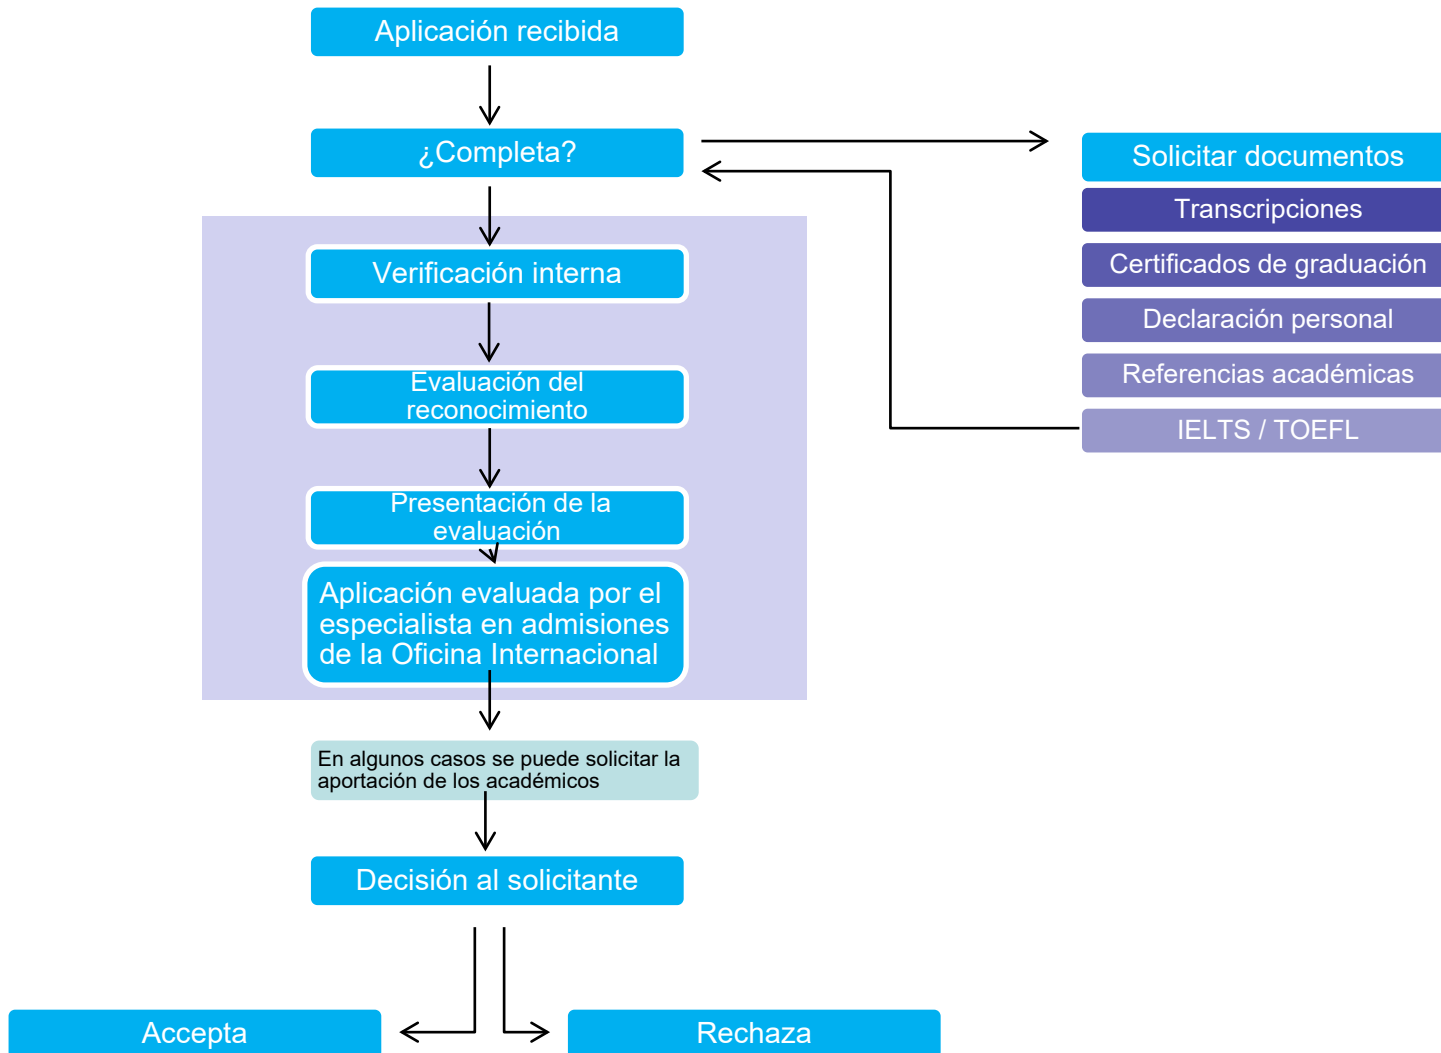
Aplicación recibida

¿Completa?

Solicitar documentos

Transcripciones

Certificados de graduación

Declaración personal

Referencias académicas

IELTS / TOEFL

Verificación interna

Evaluación del reconocimiento

Presentación de la evaluación

Aplicación evaluada por el especialista en admisiones de la Oficina Internacional

En algunos casos se puede solicitar la aportación de los académicos

Decisión al solicitante

Accepta

Rechaza